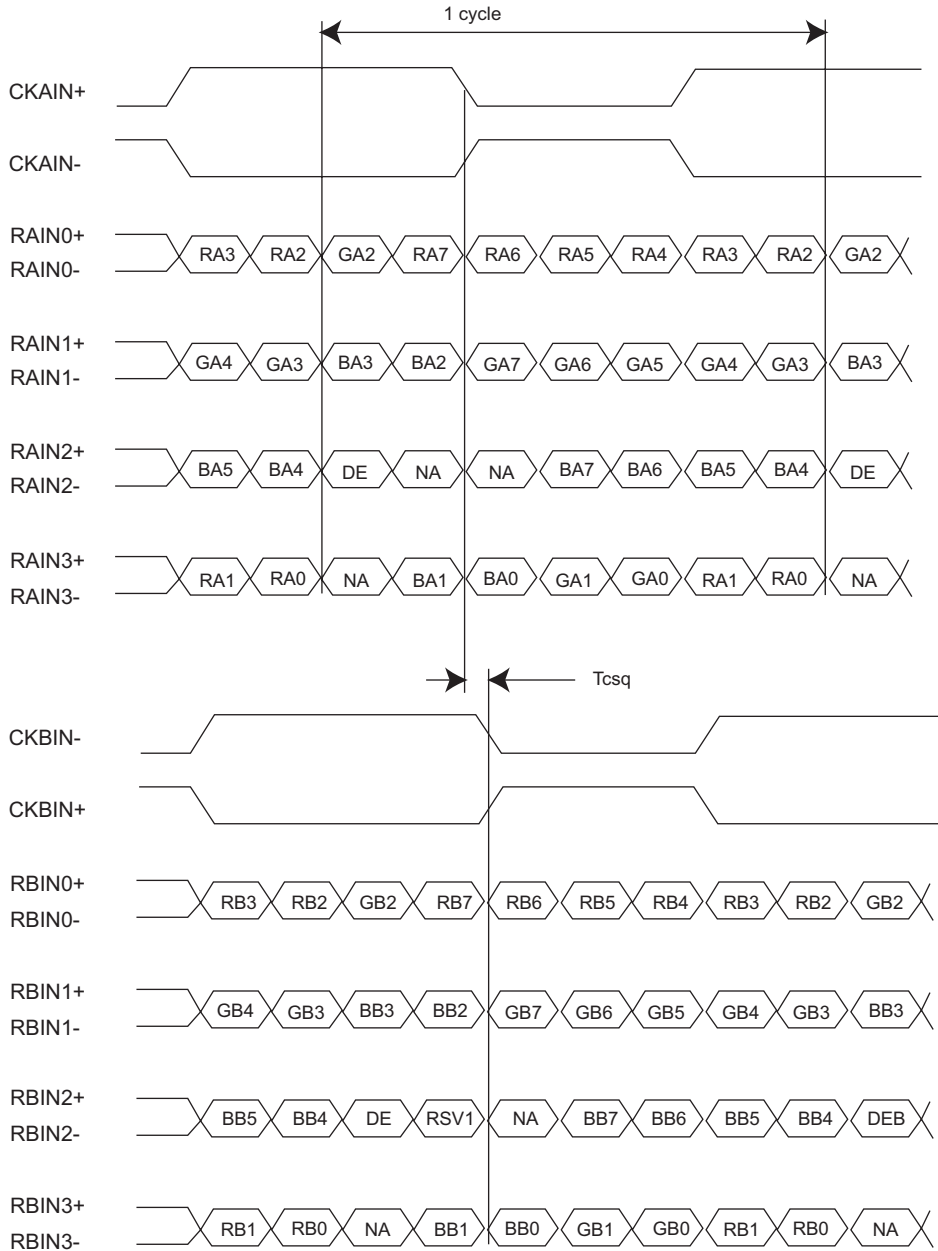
1 cycle

CKAIN+

CKAIN-

RAIN0+
RAIN0-
RA3 RA2 GA2 RA7 RA6 RA5 RA4 RA3 RA2 GA2

RAIN1+
RAIN1-
GA4 GA3 BA3 BA2 GA7 GA6 GA5 GA4 GA3 BA3

RAIN2+
RAIN2-
BA5 BA4 DE NA NA BA7 BA6 BA5 BA4 DE

RAIN3+
RAIN3-
RA1 RA0 NA BA1 BA0 GA1 GA0 RA1 RA0 NA

Tcsq

CKBIN-

CKBIN+

RBIN0+
RBIN0-
RB3 RB2 GB2 RB7 RB6 RB5 RB4 RB3 RB2 GB2

RBIN1+
RBIN1-
GB4 GB3 BB3 BB2 GB7 GB6 GB5 GB4 GB3 BB3

RBIN2+
RBIN2-
BB5 BB4 DE RSV1 NA BB7 BB6 BB5 BB4 DEB

RBIN3+
RBIN3-
RB1 RB0 NA BB1 BB0 GB1 GB0 RB1 RB0 NA